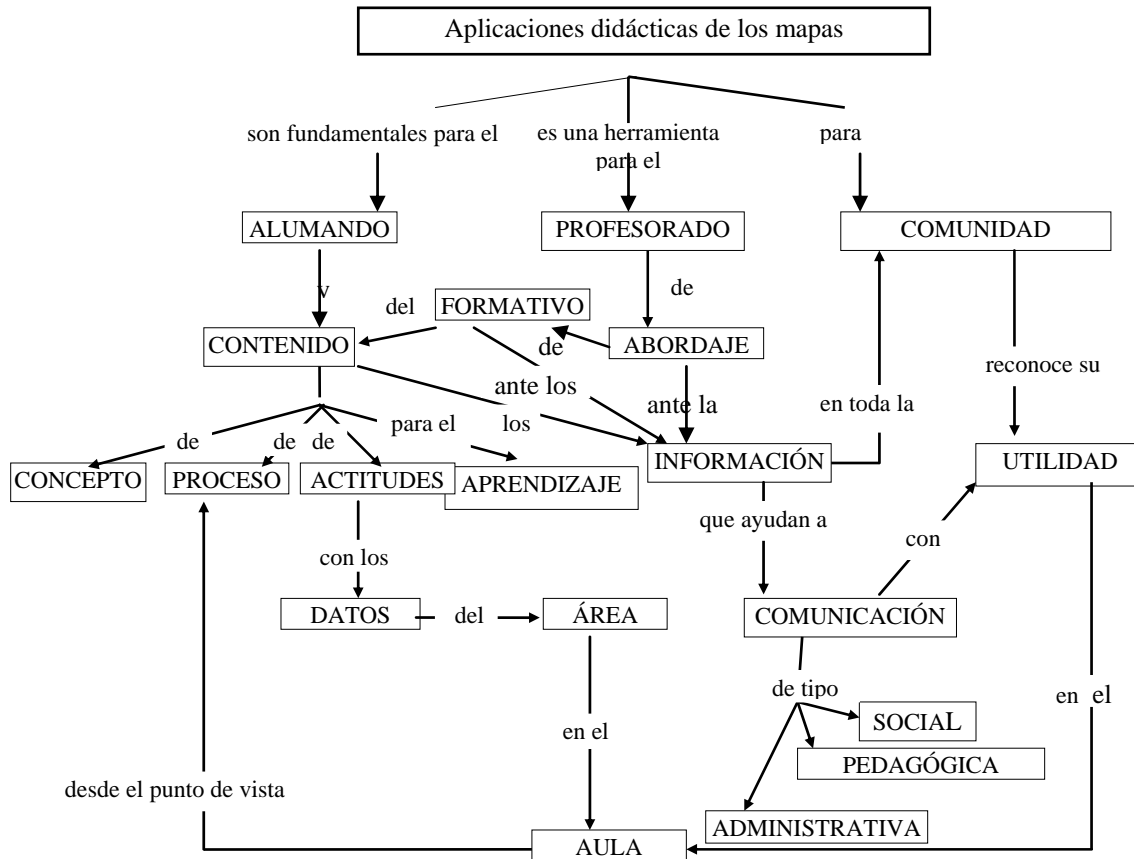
Aplicaciones didácticas de los mapas

son fundamentales para el

es una herramienta para el

para

ALUMANDO

PROFESORADO

COMUNIDAD

y

del

FORMATIVO

de

CONTENIDO

de

ABORDAJE

ante los

reconoce su

ante la

los

en toda la

de

de

de

para el

CONCEPTO

PROCESO

ACTITUDES

APRENDIZAJE

INFORMACIÓN

UTILIDAD

que ayudan a

con

con los

DATOS

del

ÁREA

COMUNICACIÓN

de tipo

en el

SOCIAL

en el

PEDAGÓGICA

desde el punto de vista

ADMINISTRATIVA

AULA